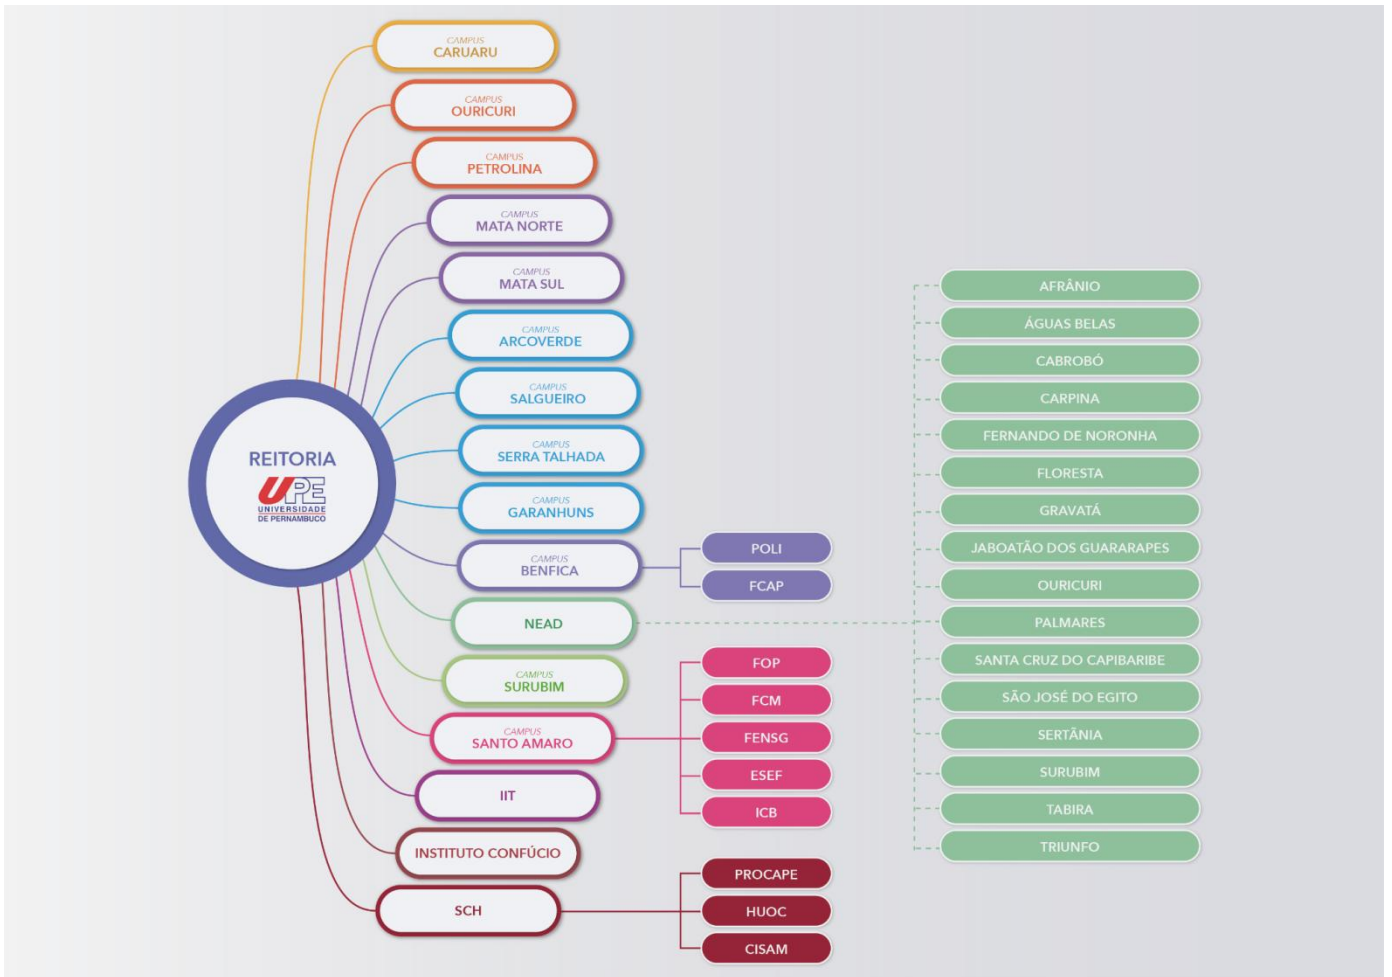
REITORIA
UPE
UNIVERSIDADE DE PERNAMBUCO

CAMPUS CARUARU
CAMPUS OURICURI
CAMPUS PETROLINA
CAMPUS MATA NORTE
CAMPUS MATA SUL
CAMPUS ARCOVERDE
CAMPUS SALGUEIRO
CAMPUS SERRA TALHADA
CAMPUS GARANHUNS
CAMPUS BENFICA
NEAD
CAMPUS SURUBIM
CAMPUS SANTO AMARO
IIT
INSTITUTO CONFÚCIO
SCH

POLI
FCAP

FOP
FCM
FENSG
ESEF
ICB

PROCAPE
HUOC
CISAM

AFRÂNIO
ÁGUAS BELAS
CABROBÓ
CARPINA
FERNANDO DE NORONHA
FLORESTA
GRAVATÁ
JABOATÃO DOS GUARARAPES
OURICURI
PALMARES
SANTA CRUZ DO CAPIBARIBE
SÃO JOSÉ DO EGITO
SERTÂNIA
SURUBIM
TABIRA
TRIUNFO